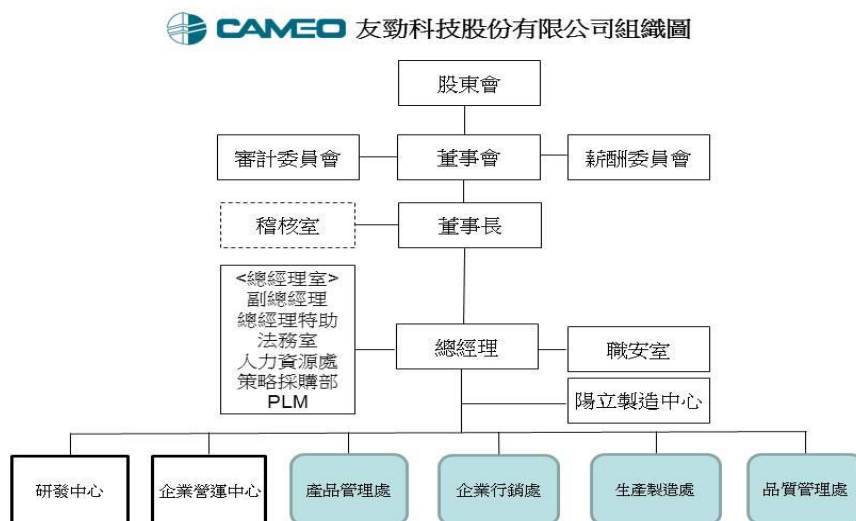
CAMEO 友勁科技股份有限公司組織圖

股東會

審計委員會

董事會

薪酬委員會

稽核室

董事長

<總經理室>
副總經理
總經理特助
法務室
人力資源處
策略採購部
PLM

總經理

職安室

陽立製造中心

研發中心

企業營運中心

產品管理處

企業行銷處

生產製造處

品質管理處